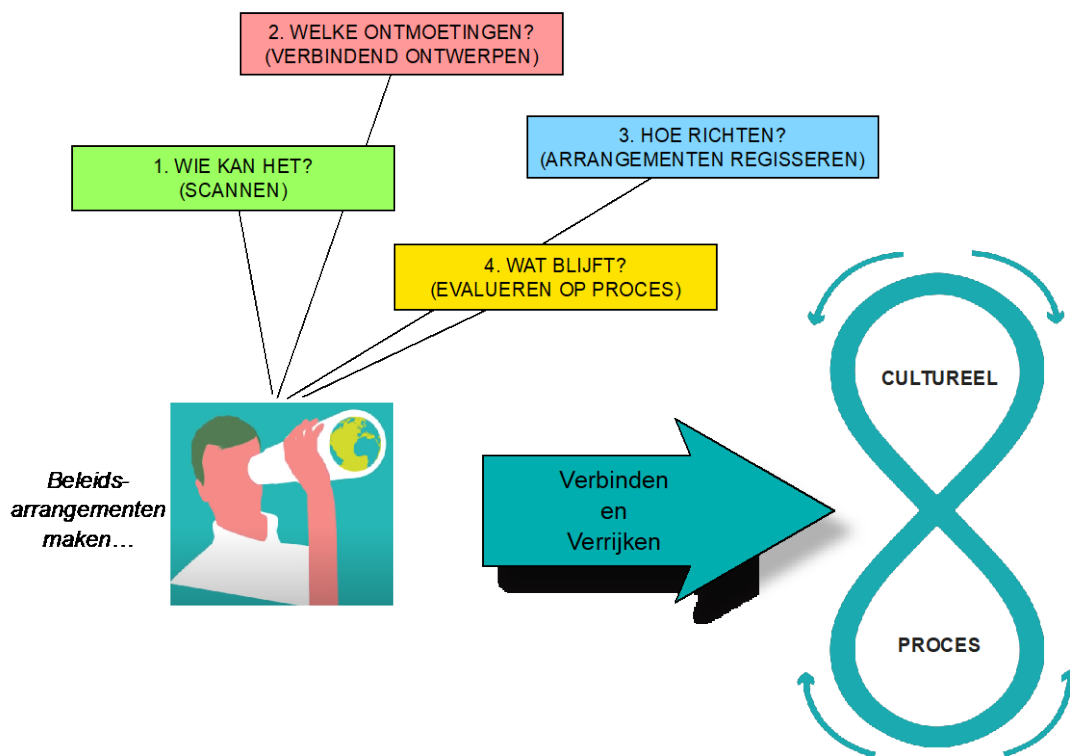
2. WELKE ONTMOETINGEN?
(VERBINDEND ONTWERPEN)

1. WIE KAN HET?
(SCANNEN)

3. HOE RICHTEN?
(ARRANGEMENTEN REGISSEREN)

4. WAT BLIJFT?
(EVALUEREN OP PROCES)

Beleidsarrangementen maken…

Verbinden en Verrijken

CULTUREEL

PROCES